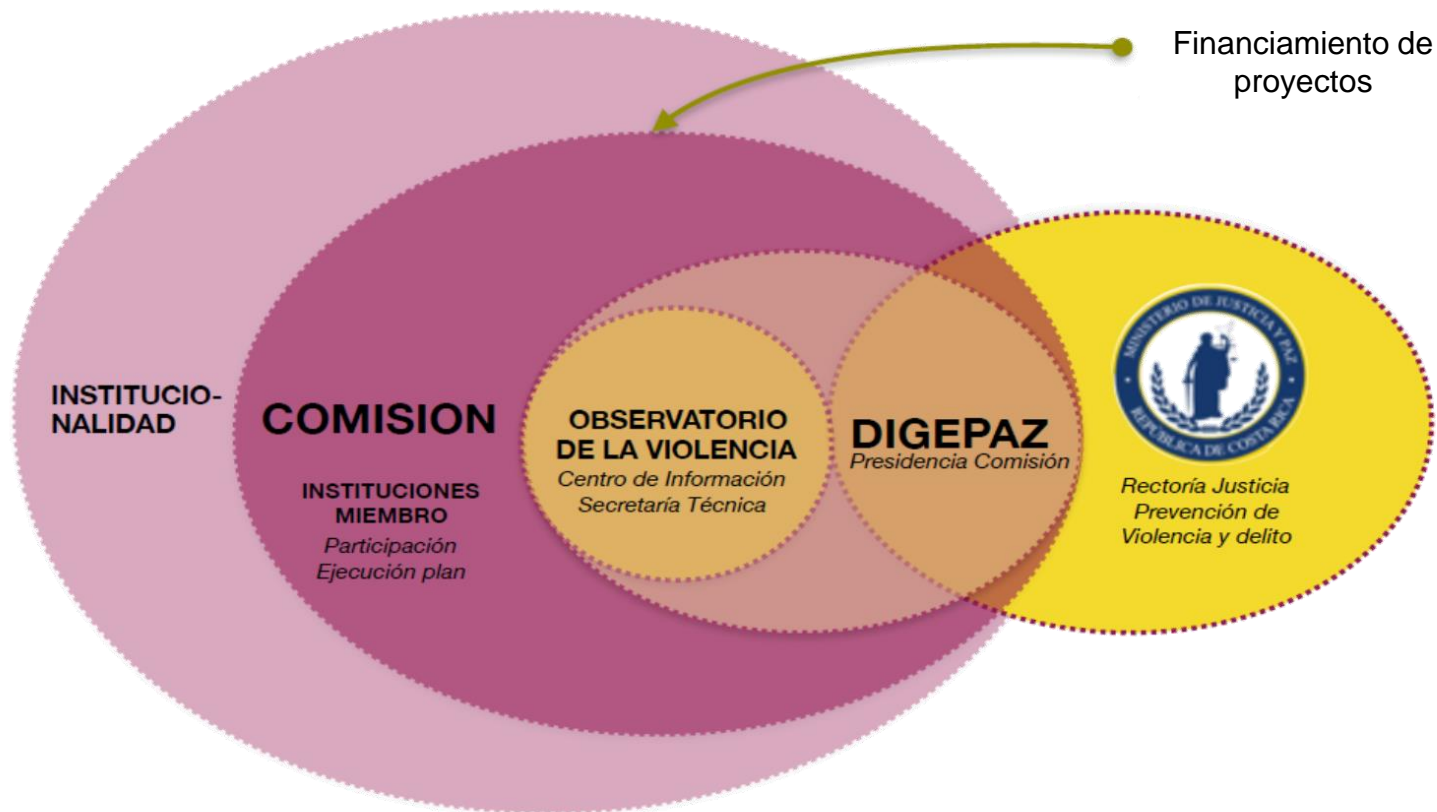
Financiamiento de proyectos

INSTITUCIONALIDAD

COMISION

INSTITUCIONES MIEMBRO
Participación
Ejecución plan

OBSERVATORIO DE LA VIOLENCIA
Centro de Información
Secretaría Técnica

DIGEPAZ
Presidencia Comisión

MINISTERIO DE JUSTICIA Y PAZ
REPUBLICA DE COSTA RICA

Rectoría Justicia
Prevención de
Violencia y delito